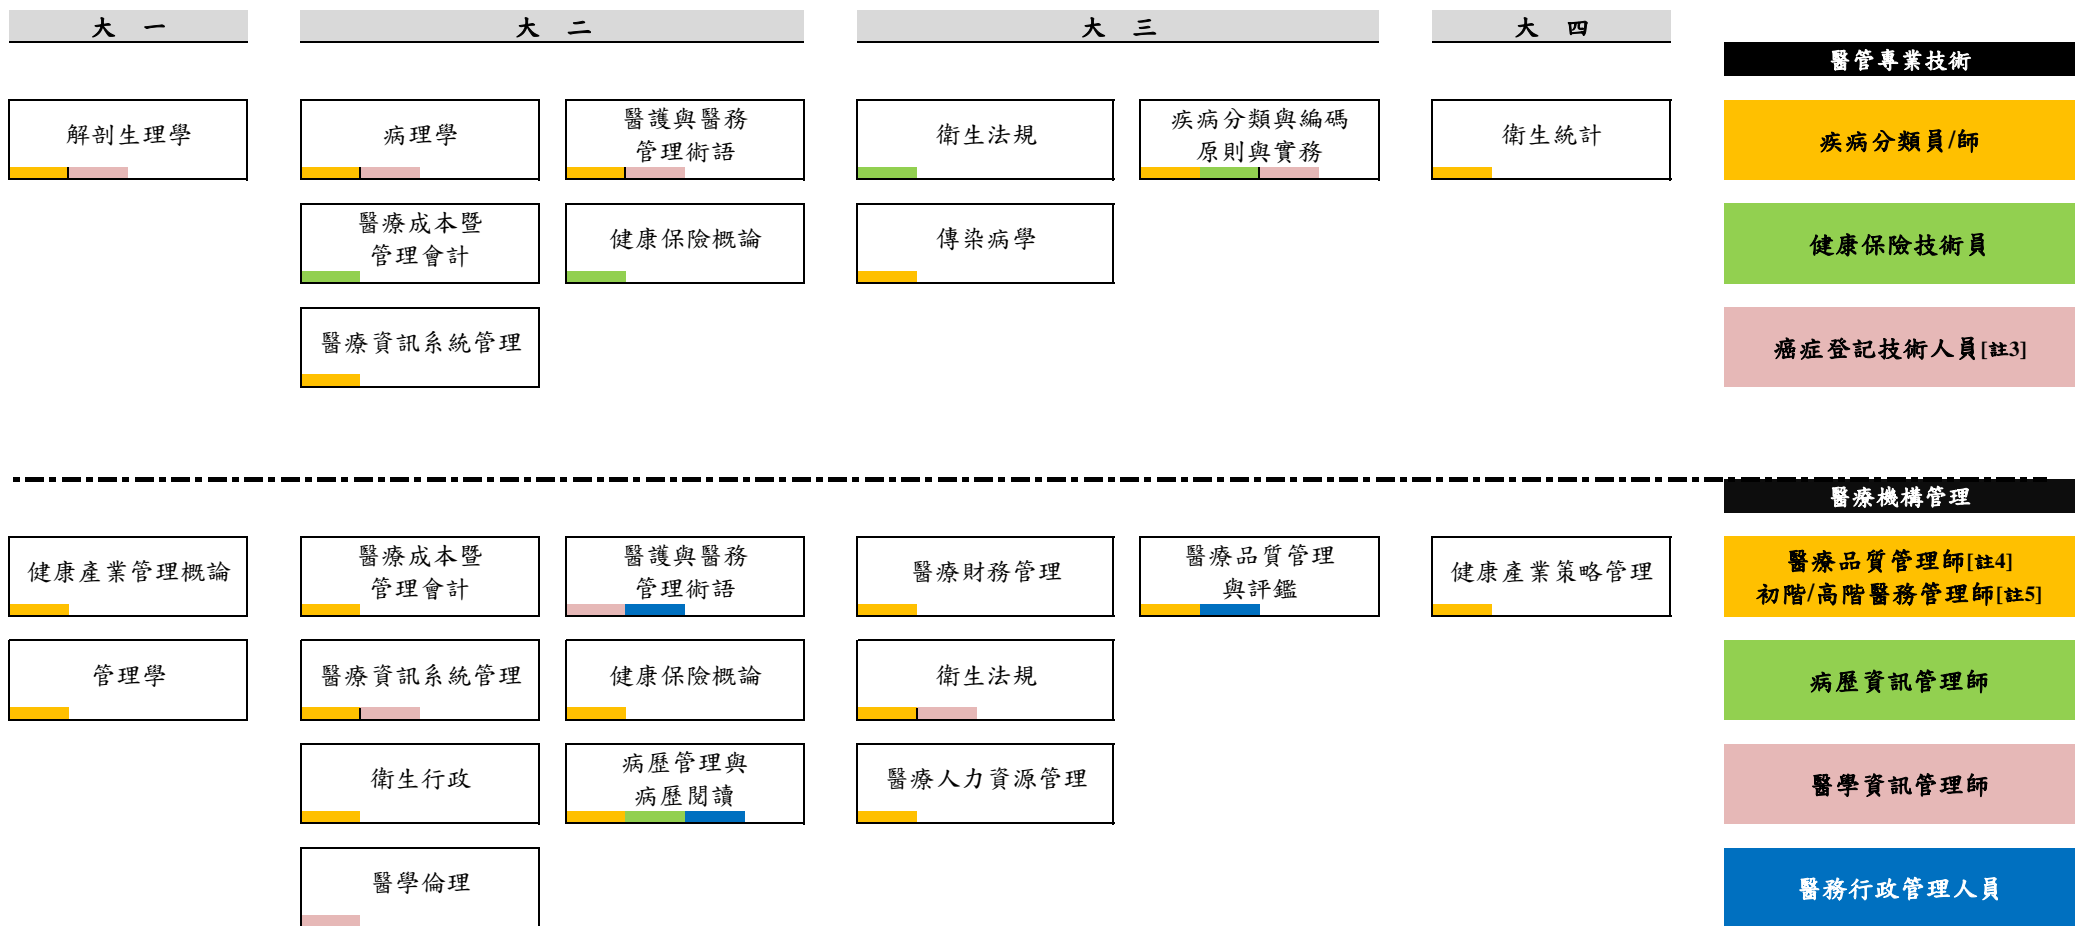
大 一

大 二

大 三

大 四

醫管專業技術

解剖生理學

病理學

醫護與醫務管理術語

衛生法規

疾病分類與編碼原則與實務

衛生統計

疾病分類員/師

醫療成本暨管理會計

健康保險概論

傳染病學

健康保險技術員

醫療資訊系統管理

癌症登記技術人員[註3]

醫療機構管理

健康產業管理概論

醫療成本暨管理會計

醫護與醫務管理術語

醫療財務管理

醫療品質管理與評鑑

健康產業策略管理

醫療品質管理師[註4]
初階/高階醫務管理師[註5]

管理學

醫療資訊系統管理

健康保險概論

衛生法規

病歷資訊管理師

衛生行政

病歷管理與病歷閱讀

醫療人力資源管理

醫學資訊管理師

醫學倫理

醫務行政管理人員